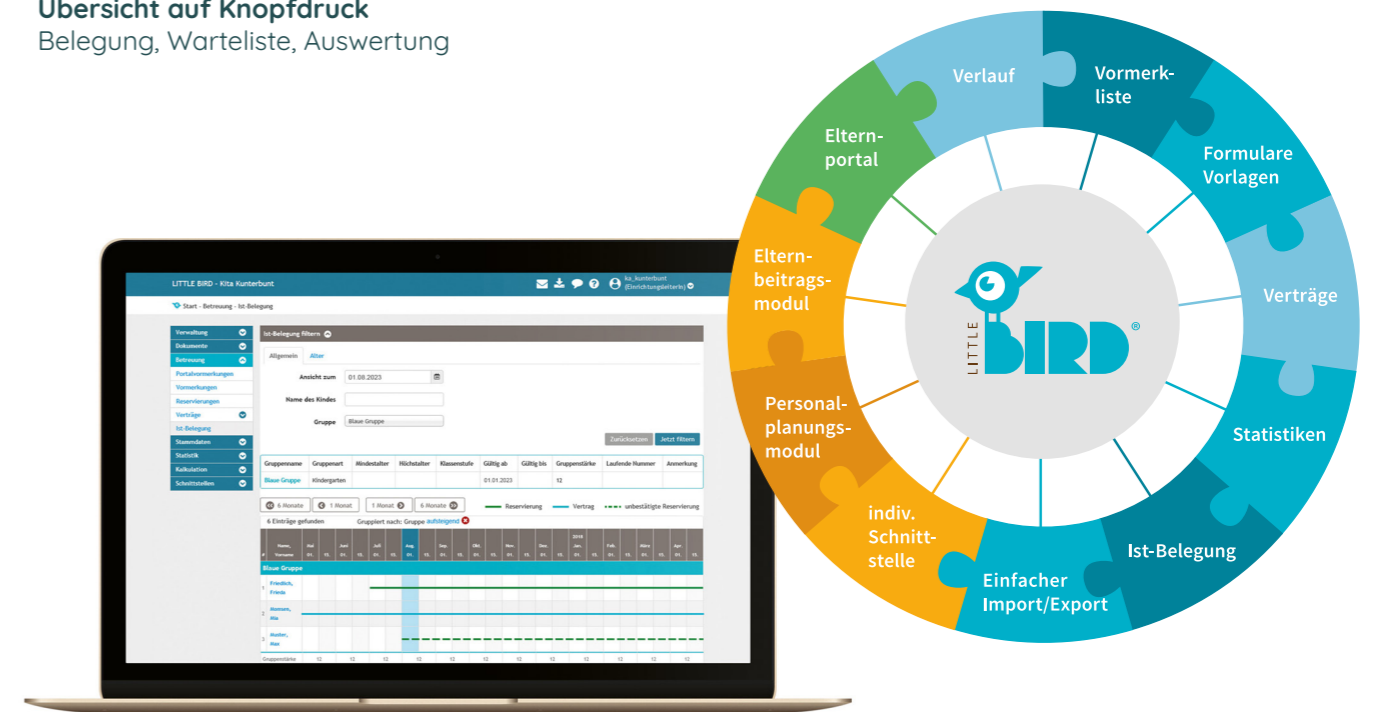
Übersicht auf Knopfdruck
Belegung, Warteliste, Auswertung

LITTLE BIRD - Kita Kunterbunt

ka_kunterbunt (Einrichtungsleiter/in)

Start - Betreuung - Ist-Belegung

Verwaltung
Dokumente
Betreuung
Portalvormerkungen
Vormerkungen
Reservierungen
Verträge
Ist-Belegung
Stammdaten
Statistik
Kalkulation
Schnittstellen

Ist-Belegung filtern

Allgemein Alter

Ansicht zum 01.08.2023
Name des Kindes
Gruppe Blaue Gruppe

Zurücksetzen Jetzt filtern

| Gruppenname | Gruppenart | Mindestalter | Höchstalter | Klassenstufe | Gültig ab | Gültig bis | Gruppenstärke | Laufende Nummer | Anmerkung |
|---|---|---|---|---|---|---|---|---|---|
| Blaue Gruppe | Kindergarten | | | | 01.01.2023 | | 12 | | |

6 Monate 1 Monat 1 Monat 6 Monate
Reservierung Vertrag unbestätigte Reservierung

6 Einträge gefunden Gruppiert nach: Gruppe aufsteigend

Name, Vorname Mai Juni Juli Aug. Sep. Okt. Nov. Dez. 2024 Jan. Feb. März Apr.

Blaue Gruppe
1 Friedrich, Frieda
2 Hennam, Mia
3 Meiter, Max
Gruppenstärke 12 12 12 12 12 12 12 12 12 12 12 12

Verlauf
Vormerkliste
Formulare Vorlagen
Verträge
Statistiken
Ist-Belegung
Einfacher Import/Export
indiv. Schnittstelle
Personalplanungsmodul
Elternbeitragsmodul
Elternportal

LITTLE BIRD®